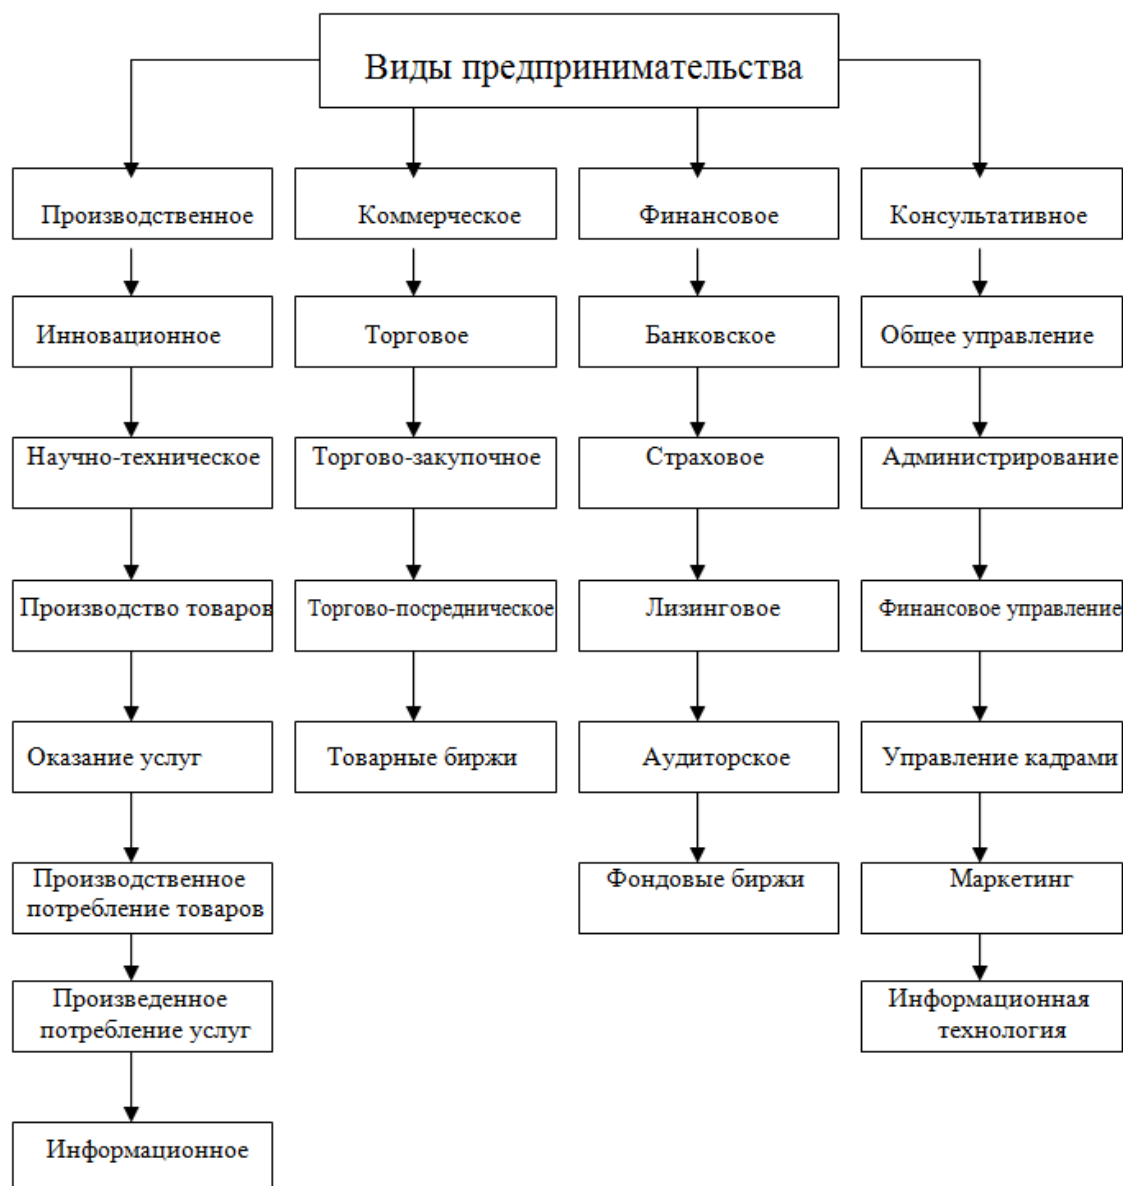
Виды предпринимательства

Производственное

Инновационное

Научно-техническое

Производство товаров

Оказание услуг

Производственное потребление товаров

Произведенное потребление услуг

Информационное

Коммерческое

Торговое

Торгово-закупочное

Торгово-посредническое

Товарные биржи

Финансовое

Банковское

Страховое

Лизинговое

Аудиторское

Фондовые биржи

Консультативное

Общее управление

Администрирование

Финансовое управление

Управление кадрами

Маркетинг

Информационная технология